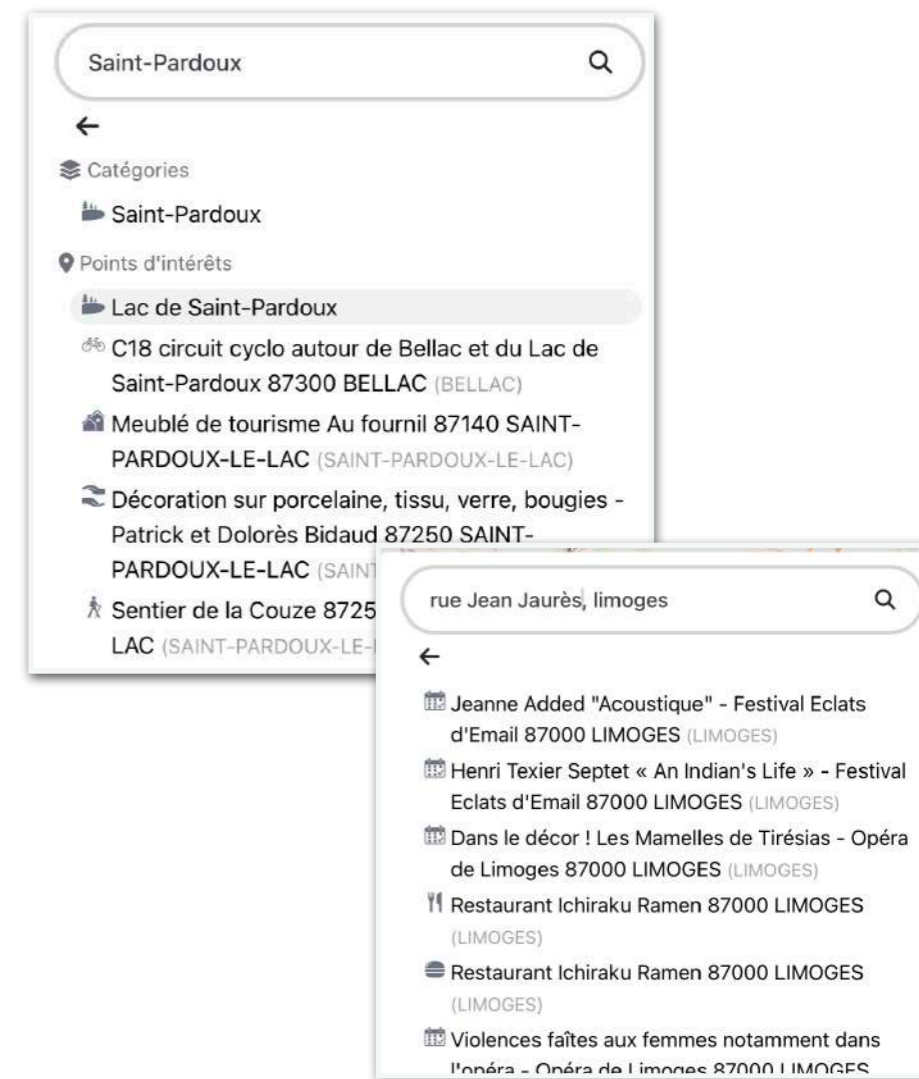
Saint-Pardoux

←

Catégories

Saint-Pardoux

Points d'intérêts

Lac de Saint-Pardoux

C18 circuit cyclo autour de Bellac et du Lac de Saint-Pardoux 87300 BELLAC (BELLAC)

Meublé de tourisme Au fournil 87140 SAINT-PARDOUX-LE-LAC (SAINT-PARDOUX-LE-LAC)

Décoration sur porcelaine, tissu, verre, bougies - Patrick et Dolorès Bidaud 87250 SAINT-PARDOUX-LE-LAC (SAINT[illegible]

Sentier de la Couze 8725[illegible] LAC (SAINT-PARDOUX-LE-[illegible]

rue Jean Jaurès, limoges

←

Jeanne Added "Acoustique" - Festival Eclats d'Email 87000 LIMOGES (LIMOGES)

Henri Texier Septet « An Indian's Life » - Festival Eclats d'Email 87000 LIMOGES (LIMOGES)

Dans le décor ! Les Mamelles de Tirésias - Opéra de Limoges 87000 LIMOGES (LIMOGES)

Restaurant Ichiraku Ramen 87000 LIMOGES (LIMOGES)

Restaurant Ichiraku Ramen 87000 LIMOGES (LIMOGES)

Violences faîtes aux femmes notamment dans l'opéra - Opéra de Limoges 87000 LIMOGES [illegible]